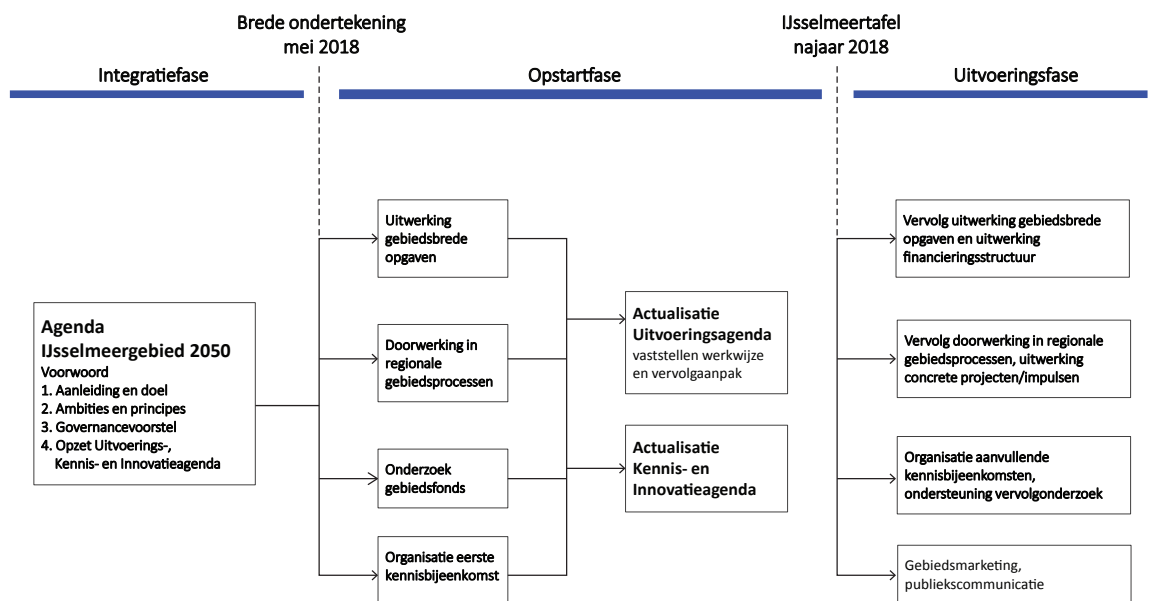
Brede ondertekening
mei 2018

IJsselmeertafel
najaar 2018

Integratiefase

Opstartfase

Uitvoeringsfase

Agenda
IJsselmeergebied 2050
Voorwoord
1. Aanleiding en doel
2. Ambities en principes
3. Governancevoorstel
4. Opzet Uitvoerings-, Kennis- en Innovatieagenda

Uitwerking gebiedsbrede opgaven

Doorwerking in regionale gebiedsprocessen

Onderzoek gebiedsfonds

Organisatie eerste kennisbijeenkomst

Actualisatie Uitvoeringsagenda
vaststellen werkwijze en vervolgaanpak

Actualisatie Kennis- en Innovatieagenda

Vervolg uitwerking gebiedsbrede opgaven en uitwerking financieringsstructuur

Vervolg doorwerking in regionale gebiedsprocessen, uitwerking concrete projecten/impulsen

Organisatie aanvullende kennisbijeenkomsten, ondersteuning vervolgonderzoek

Gebiedsmarketing, publiekscommunicatie